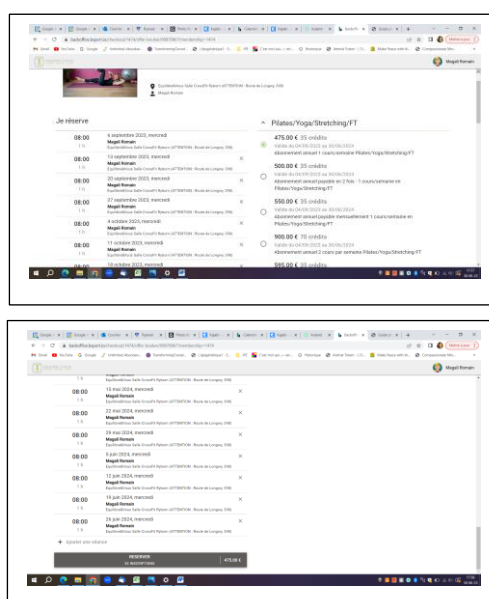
Je réserve

08:00
1 h
6 septembre 2023, mercredi
Magali Romain
Equilibre&Vous Salle CrossFit Ryburn (ATTENTION : Route de Longwy, 598)

08:00
1 h
13 septembre 2023, mercredi
Magali Romain
Equilibre&Vous Salle CrossFit Ryburn (ATTENTION : Route de Longwy, 598)

08:00
1 h
20 septembre 2023, mercredi
Magali Romain
Equilibre&Vous Salle CrossFit Ryburn (ATTENTION : Route de Longwy, 598)

08:00
1 h
27 septembre 2023, mercredi
Magali Romain
Equilibre&Vous Salle CrossFit Ryburn (ATTENTION : Route de Longwy, 598)

08:00
1 h
4 octobre 2023, mercredi
Magali Romain
Equilibre&Vous Salle CrossFit Ryburn (ATTENTION : Route de Longwy, 598)

08:00
1 h
11 octobre 2023, mercredi
Magali Romain
Equilibre&Vous Salle CrossFit Ryburn (ATTENTION : Route de Longwy, 598)

08:00
18 octobre 2023, mercredi

Pilates/Yoga/Stretching/FT

475.00 € 35 crédits
Valable du 04/09/2023 au 30/06/2024
Abonnement annuel 1 cours/semaine Pilates/Yoga/Stretching/FT

500.00 € 35 crédits
Valable du 04/09/2023 au 30/06/2024
Abonnement annuel payable en 2 fois - 1 cours/semaine en Pilates/Yoga/Stretching/FT

550.00 € 35 crédits
Valable du 04/09/2023 au 30/06/2024
Abonnement annuel payable mensuellement 1 cours/semaine en Pilates/Yoga/Stretching/FT

900.00 € 70 crédits
Valable du 04/09/2023 au 30/06/2024
Abonnement annuel 2 cours par semaine Pilates/Yoga/Stretching/FT

595.00 € 30 crédits

08:00
1 h
15 mai 2024, mercredi
Magali Romain
Equilibre&Vous Salle CrossFit Ryburn (ATTENTION : Route de Longwy, 598)

08:00
1 h
22 mai 2024, mercredi
Magali Romain

08:00
1 h
29 mai 2024, mercredi
Magali Romain

08:00
1 h
5 juin 2024, mercredi
Magali Romain

08:00
1 h
12 juin 2024, mercredi
Magali Romain

08:00
1 h
19 juin 2024, mercredi
Magali Romain

08:00
1 h
26 juin 2024, mercredi
Magali Romain

+ Ajouter une séance

RESERVER
35 INSCRIPTIONS
475.00 €

Magali Romain